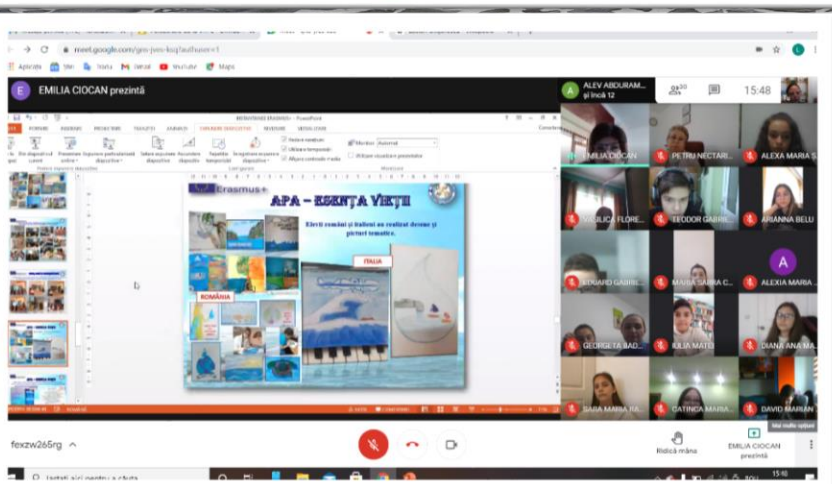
meet.google.com/geo-jvev-ksq?authuser=1

Aplicații Știri Hărți Gmail YouTube Maps

EMILIA CIOCAN prezintă

ALEV ABDURAM... și încă 12

20

15:48

Erasmus+

APA – ESENȚA VIEȚII

Elevi români și italieni au realizat desene și picturi tematice.

ITALIA

ROMÂNIA

EMILIA CIOCAN

PETRU NECTARI...

ALEXA MARIA S...

PAULICA FLORE...

TEODOR GABRI...

ARIANNA BELU

EDUARD GABRI...

MARIA SABRIA C...

A

ALEXIA MARIA ...

GEORGETA BAD...

IULIA MATEI

DIANA ANA MA...

SARA MARIA RA...

CATINCA MARIA...

DAVID MAIRAN

fexzw265rg ^

Ridică mâna

EMILIA CIOCAN prezintă

Tastați aici pentru a căuta

15:48